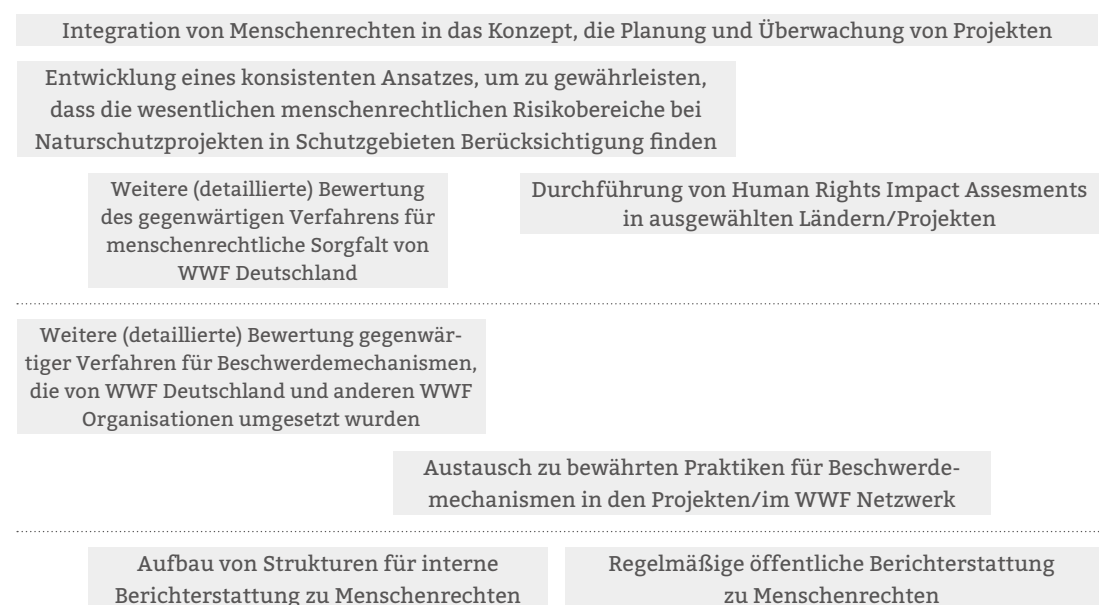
Integration von Menschenrechten in das Konzept, die Planung und Überwachung von Projekten

Entwicklung eines konsistenten Ansatzes, um zu gewährleisten, dass die wesentlichen menschenrechtlichen Risikobereiche bei Naturschutzprojekten in Schutzgebieten Berücksichtigung finden

Weitere (detaillierte) Bewertung des gegenwärtigen Verfahrens für menschenrechtliche Sorgfalt von WWF Deutschland

Durchführung von Human Rights Impact Assesments in ausgewählten Ländern/Projekten

Weitere (detaillierte) Bewertung gegenwärtiger Verfahren für Beschwerdemechanismen, die von WWF Deutschland und anderen WWF Organisationen umgesetzt wurden

Austausch zu bewährten Praktiken für Beschwerdemechanismen in den Projekten/im WWF Netzwerk

Aufbau von Strukturen für interne Berichterstattung zu Menschenrechten

Regelmäßige öffentliche Berichterstattung zu Menschenrechten